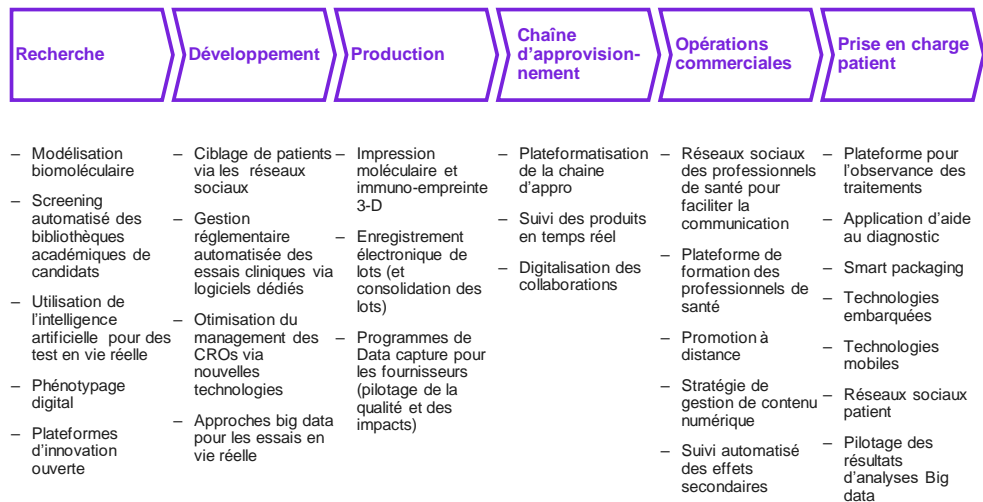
Recherche

– Modélisation biomoléculaire

– Screening automatisé des bibliothèques académiques de candidats

– Utilisation de l'intelligence artificielle pour des test en vie réelle

– Phénotypage digital

– Plateformes d'innovation ouverte

Développement

– Ciblage de patients via les réseaux sociaux

– Gestion réglementaire automatisée des essais cliniques via logiciels dédiés

– Otimisation du management des CROs via nouvelles technologies

– Approches big data pour les essais en vie réelle

Production

– Impression moléculaire et immuno-empreinte 3-D

– Enregistrement électronique de lots (et consolidation des lots)

– Programmes de Data capture pour les fournisseurs (pilotage de la qualité et des impacts)

Chaîne d'approvisionnement

– Plateformatisation de la chaine d'appro

– Suivi des produits en temps réel

– Digitalisation des collaborations

Opérations commerciales

– Réseaux sociaux des professionnels de santé pour faciliter la communication

– Plateforme de formation des professionnels de santé

– Promotion à distance

– Stratégie de gestion de contenu numérique

– Suivi automatisé des effets secondaires

Prise en charge patient

– Plateforme pour l'observance des traitements

– Application d'aide au diagnostic

– Smart packaging

– Technologies embarquées

– Technologies mobiles

– Réseaux sociaux patient

– Pilotage des résultats d'analyses Big data